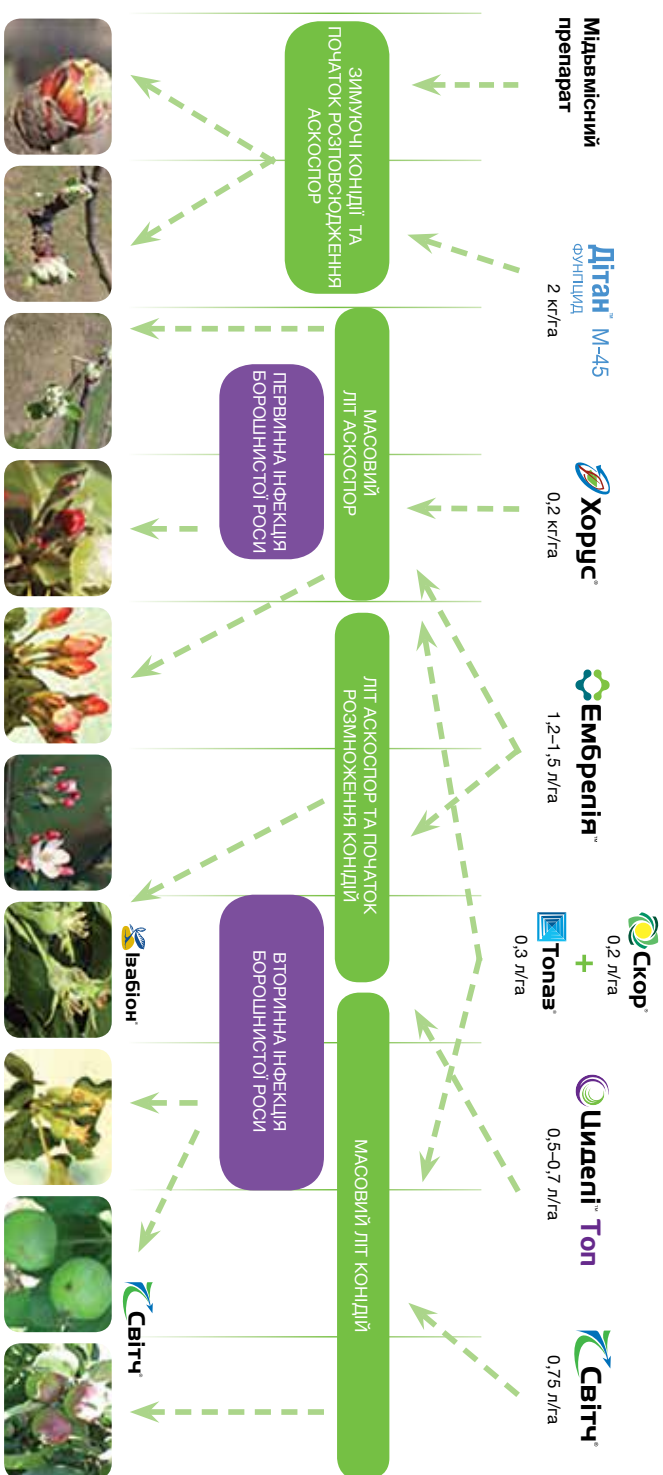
Мідьвмісний препарат

Дітан™ М-45
ФУНГІЦИД
2 кг/га

Хорус®
0,2 кг/га

Ембрелія™
1,2–1,5 л/га

Скор®
0,2 л/га
+
Топаз®
0,3 л/га

Циделі™ Топ
0,5–0,7 л/га

Світч®
0,75 л/га

ЗИМУЮЧІ КОНІДІЇ ТА ПОЧАТОК РОЗПОВСЮДЖЕННЯ АСКОСПОР

МАСОВИЙ ЛІТ АСКОСПОР

ПЕРВИННА ІНФЕКЦІЯ БОРОШНИСТОЇ РОСИ

ЛІТ АСКОСПОР ТА ПОЧАТОК РОЗМНОЖЕННЯ КОНІДІЙ

ВТОРИННА ІНФЕКЦІЯ БОРОШНИСТОЇ РОСИ

МАСОВИЙ ЛІТ КОНІДІЙ

Ізабіон®

Світч®